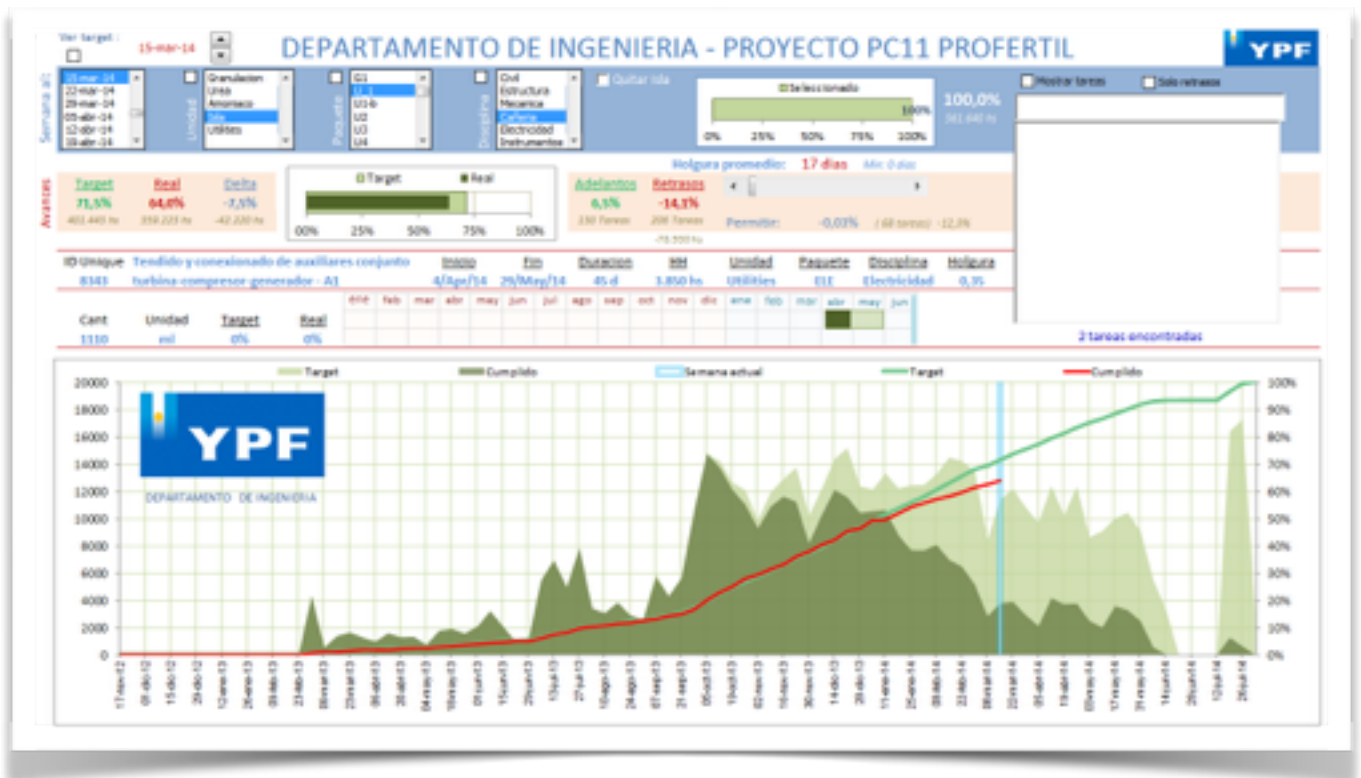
Ver target : 15-mar-14

DEPARTAMENTO DE INGENIERIA - PROYECTO PC11 PROFERTIL

YPF

Semana al:
15-mar-14
22-mar-14
29-mar-14
05-abr-14
12-abr-14
19-abr-14

Unidad
Granulacion
Urea
Amoniaco
Isla
Utilities

Paquete
G1
U-1
U1-b
U2
U3
U4

Disciplina
Civil
Estructura
Mecanica
Cañeria
Electricidad
Instrumentos

Quitar isla

Seleccionado
100%
0% 25% 50% 75% 100%

100,0%
361.640 hs

Mostrar tareas
Solo retrasos

Avances
Target 71,5% 403.445 hs
Real 64,0% 359.223 hs
Delta -7,5% -42.220 hs

Target Real
0% 25% 50% 75% 100%

Holgura promedio: 17 dias Min: 0 dias

Adelantos 6,5% 150 Tareas
Retrasos -14,1% 206 Tareas -78.300 hs

Permitir: -0,03% ( 68 tareas) -12,3%

ID Unique 8343
Tendido y conexionado de auxiliares conjunto turbina-compresor-generador - A1
Inicio 4/Apr/14
Fin 29/May/14
Duracion 45 d
HH 3.850 hs
Unidad Utilities
Paquete E1E
Disciplina Electricidad
Holgura 0,35

ene feb mar abr may jun jul ago sep oct nov dic ene feb mar abr may jun

Cant 1110
Unidad ml
Target 0%
Real 0%

2 tareas encontradas

Target Cumplido Semana actual Target Cumplido

YPF
DEPARTAMENTO DE INGENIERIA

20000 18000 16000 14000 12000 10000 8000 6000 4000 2000 0

100% 90% 80% 70% 60% 50% 40% 30% 20% 10% 0%

17-nov-12 01-dic-12 15-dic-12 29-dic-12 12-ene-13 26-ene-13 09-feb-13 23-feb-13 09-mar-13 23-mar-13 06-abr-13 20-abr-13 04-may-13 18-may-13 01-jun-13 15-jun-13 29-jun-13 13-jul-13 27-jul-13 10-ago-13 24-ago-13 07-sep-13 21-sep-13 05-oct-13 19-oct-13 02-nov-13 16-nov-13 30-nov-13 14-dic-13 28-dic-13 11-ene-14 25-ene-14 08-feb-14 22-feb-14 08-mar-14 22-mar-14 05-abr-14 19-abr-14 03-may-14 17-may-14 31-may-14 14-jun-14 28-jun-14 12-jul-14 26-jul-14